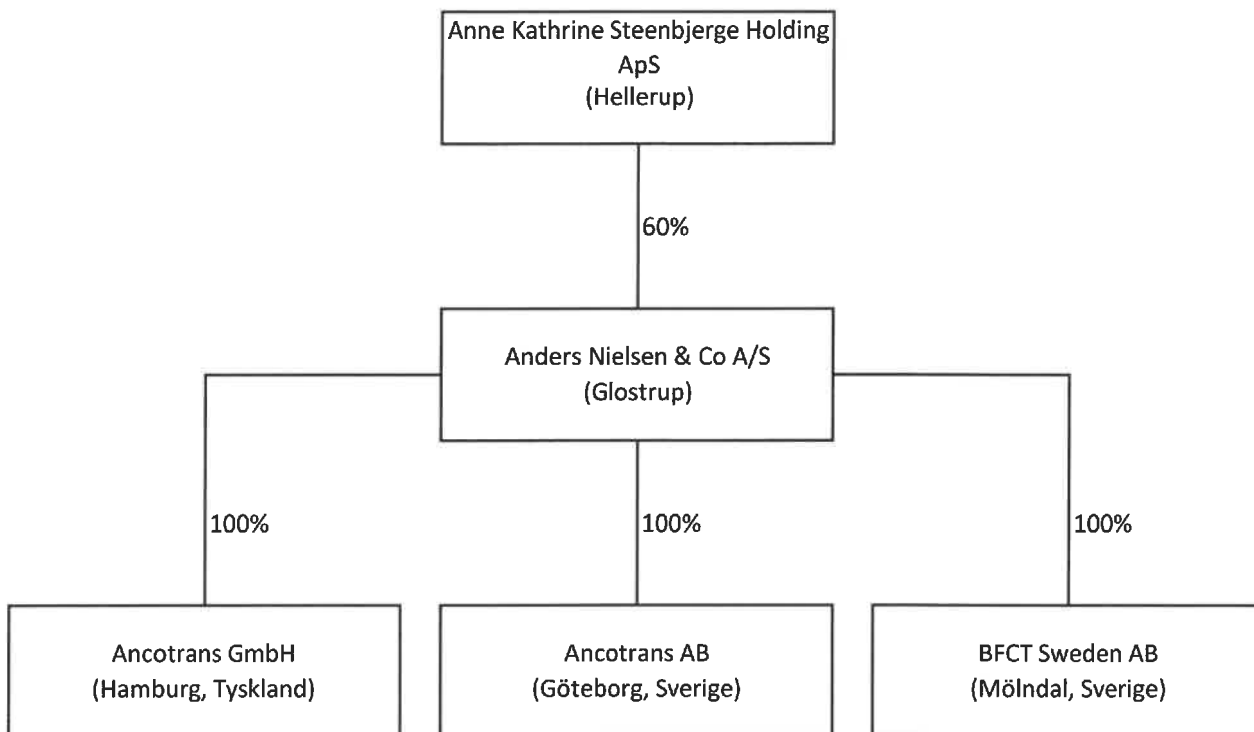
Anne Kathrine Steenbjerge Holding ApS
(Hellerup)

60%

Anders Nielsen & Co A/S
(Glostrup)

100%

100%

100%

Ancotrans GmbH
(Hamburg, Tyskland)

Ancotrans AB
(Göteborg, Sverige)

BFCT Sweden AB
(Mölndal, Sverige)